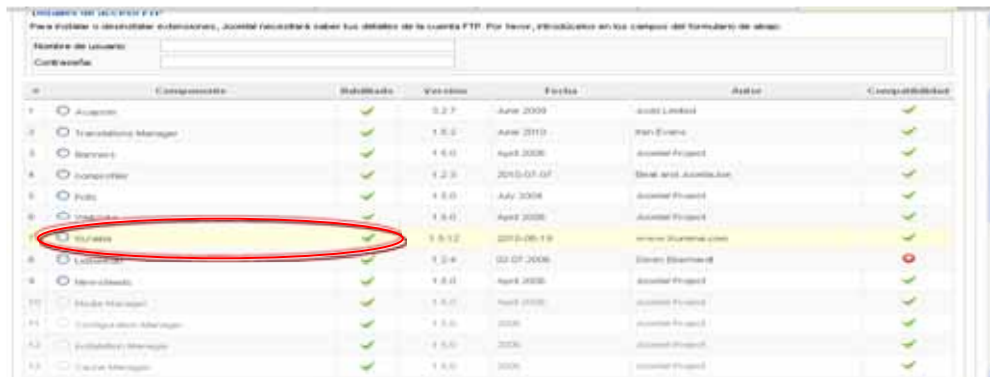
Detalles de acceso FTP

Para instalar o desinstalar extensiones, Joomla! necesitará saber tus detalles de la cuenta FTP. Por favor, introdúcelos en los campos del formulario de abajo:

Nombre de usuario
Contraseña

| # | Componente | Habilitado | Versión | Fecha | Autor | Compatibilidad |
|---|---|---|---|---|---|---|
| 1 | Acajoom |  | 3.2.7 | June 2009 | Joobi Limited |  |
| 2 | Translations Manager |  | 1.5.2 | June 2010 | Ifan Evans |  |
| 3 | Banners |  | 1.5.0 | April 2006 | Joomla! Project |  |
| 4 | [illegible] |  | 1.2.3 | 2010-07-07 | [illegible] |  |
| 5 | Polls |  | 1.5.0 | July 2004 | Joomla! Project |  |
| 6 | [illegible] |  | 1.5.0 | April 2006 | Joomla! Project |  |
| 7 | Xcruiser |  | 1.5.12 | 2010-06-19 | www.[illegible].com |  |
| 8 | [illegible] |  | 1.2.4 | 02.07.2006 | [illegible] |  |
| 9 | Newsfeeds |  | 1.5.0 | April 2006 | Joomla! Project |  |
| 10 | Media Manager |  | 1.5.0 | April 2006 | Joomla! Project |  |
| 11 | Configuration Manager |  | 1.5.0 | 2006 | Joomla! Project |  |
| 12 | Installation Manager |  | 1.5.0 | 2006 | Joomla! Project |  |
| 13 | Cache Manager |  | 1.5.0 | 2006 | Joomla! Project |  |